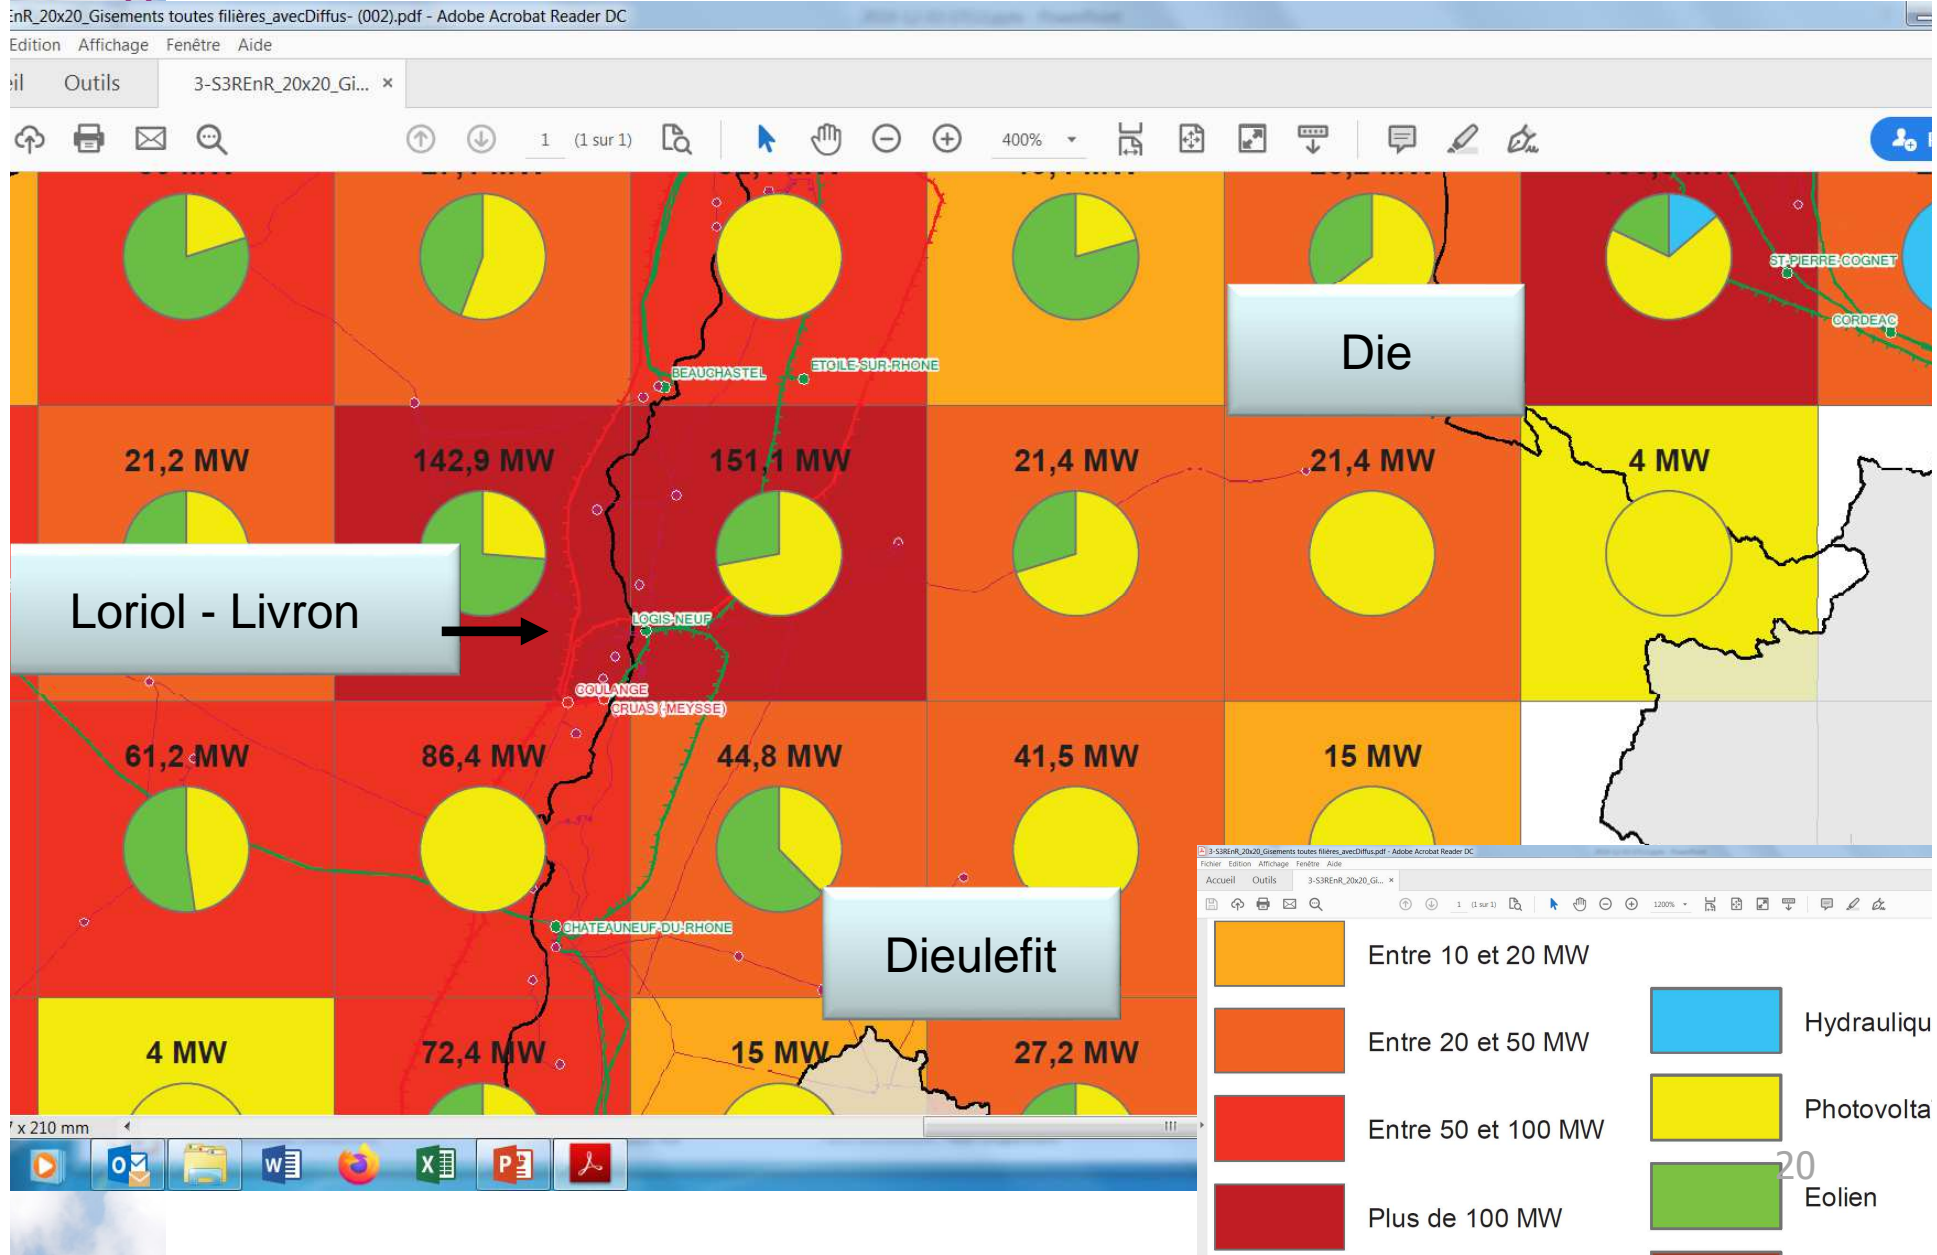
:nR_20x20_Gisements toutes filières_avecDiffus- (002).pdf - Adobe Acrobat Reader DC

Edition Affichage Fenêtre Aide

il Outils 3-S3REnR_20x20_Gi... ×

1 (1 sur 1) 400%

BEAUCHASTEL ETOILE-SUR-RHONE

ST-PIERRE-COGNET

CORDEAC

Die

21,2 MW 142,9 MW 151,1 MW 21,4 MW 21,4 MW 4 MW

Loriol - Livron

LOGIS-NEUF

COULANGE

CRUAS (MEYSSE)

61,2 MW 86,4 MW 44,8 MW 41,5 MW 15 MW

CHATEAUNEUF-DU-RHONE

Dieulefit

4 MW 72,4 MW 15 MW 27,2 MW

x 210 mm

3-S3REnR_20x20_Gisements toutes filières_avecDiffus.pdf - Adobe Acrobat Reader DC

Fichier Edition Affichage Fenêtre Aide

Accueil Outils 3-S3REnR_20x20_Gi... ×

1 (1 sur 1) 1200%

Entre 10 et 20 MW

Entre 20 et 50 MW

Entre 50 et 100 MW

Plus de 100 MW

Hydrauliqu

Photovolta

Eolien

20